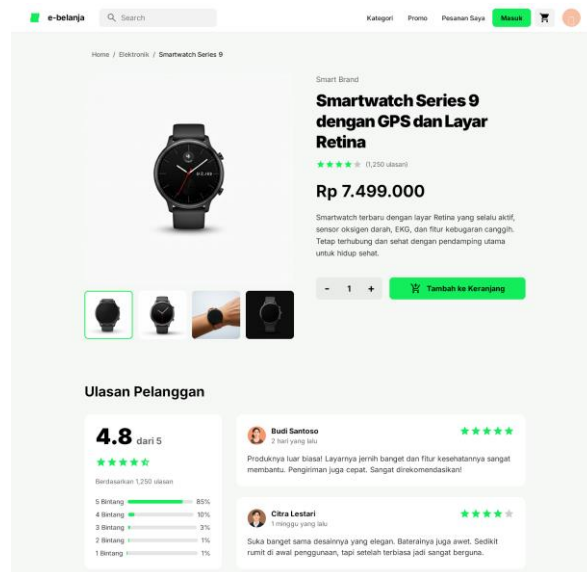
e-belanja

Search

Kategori Promo Pesanan Saya Masuk

Home / Elektronik / Smartwatch Series 9

Smart Brand

Smartwatch Series 9 dengan GPS dan Layar Retina

★★★★☆ (1,250 ulasan)

Rp 7.499.000

Smartwatch terbaru dengan layar Retina yang selalu aktif, sensor oksigen darah, EKG, dan fitur kebugaran canggih. Tetap terhubung dan sehat dengan pendamping utama untuk hidup sehat.

- 1 +

Tambah ke Keranjang

Ulasan Pelanggan

4.8 dari 5

★★★★★

Berdasarkan 1,250 ulasan

| | |
|---|---|
| 5 Bintang | 85% |
| 4 Bintang | 10% |
| 3 Bintang | 3% |
| 2 Bintang | 1% |
| 1 Bintang | 1% |

Budi Santoso
2 hari yang lalu
★★★★★
Produknya luar biasa! Layarnya jernih banget dan fitur kesehatannya sangat membantu. Pengiriman juga cepat. Sangat direkomendasikan!

Citra Lestari
1 minggu yang lalu
★★★★☆
Suka banget sama desainnya yang elegan. Baterainya juga awet. Sedikit rumit di awal penggunaan, tapi setelah terbiasa jadi sangat berguna.